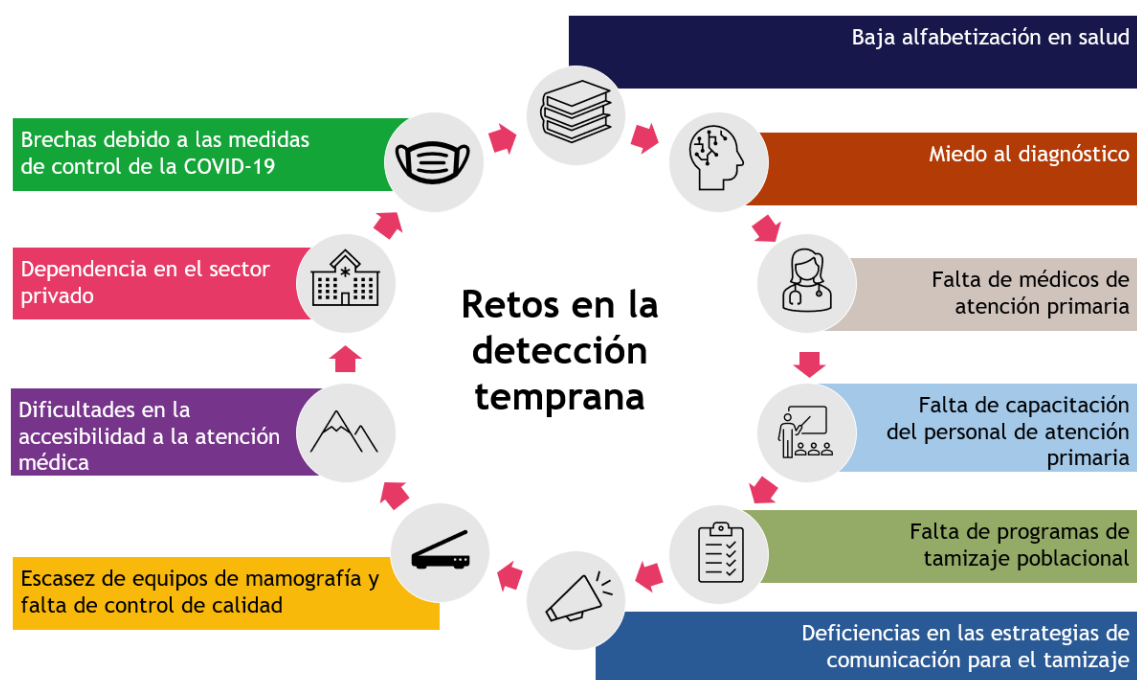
Retos en la detección temprana

Baja alfabetización en salud

Miedo al diagnóstico

Falta de médicos de atención primaria

Falta de capacitación del personal de atención primaria

Falta de programas de tamizaje poblacional

Deficiencias en las estrategias de comunicación para el tamizaje

Escasez de equipos de mamografía y falta de control de calidad

Dificultades en la accesibilidad a la atención médica

Dependencia en el sector privado

Brechas debido a las medidas de control de la COVID-19